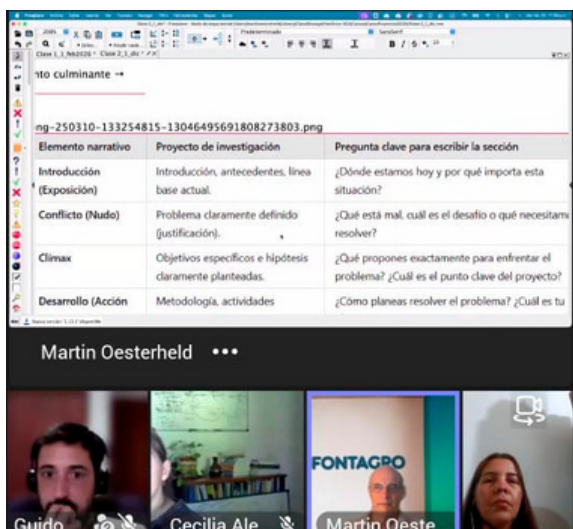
nto culminante →

ng-250310-133254815-13046495691808273803.png

| Elemento narrativo | Proyecto de investigación | Pregunta clave para escribir la sección |
|---|---|---|
| Introducción (Exposición) | Introducción, antecedentes, línea base actual. | ¿Dónde estamos hoy y por qué importa esta situación? |
| Conflicto (Nudo) | Problema claramente definido (justificación). | ¿Qué está mal, cuál es el desafío o qué necesitam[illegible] resolver? |
| Clímax | Objetivos específicos e hipótesis claramente planteadas. | ¿Qué propones exactamente para enfrentar el problema? ¿Cuál es el punto clave del proyecto? |
| Desarrollo (Acción | Metodología, actividades | ¿Cómo planeas resolver el problema? ¿Cuál es tu |

Martin Oesterheld •••

FONTAGRO

Guido

Cecilia Ale

Martin Oeste